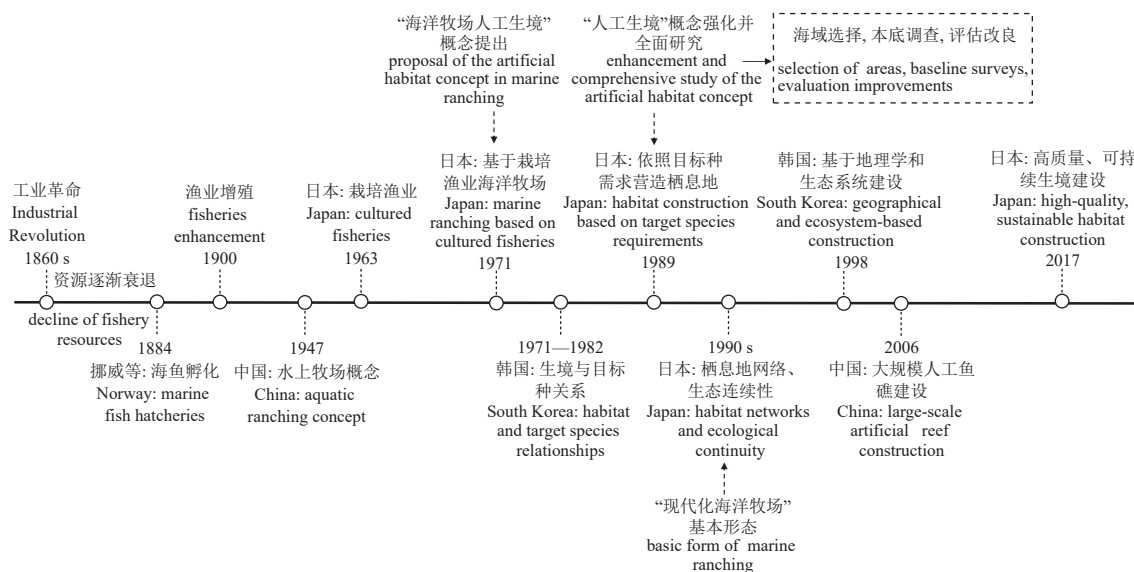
“海洋牧场人工生境”概念提出
proposal of the artificial habitat concept in marine ranching

“人工生境”概念强化并全面研究
enhancement and comprehensive study of the artificial habitat concept

海域选择, 本底调查, 评估改良
selection of areas, baseline surveys, evaluation improvements

工业革命
Industrial Revolution
1860 s

资源逐渐衰退
decline of fishery resources

1884
挪威等: 海鱼孵化
Norway: marine fish hatcheries

渔业增殖
fisheries enhancement
1900

1947
中国: 水上牧场概念
China: aquatic ranching concept

日本: 栽培渔业
Japan: cultured fisheries
1963

日本: 基于栽培渔业海洋牧场
Japan: marine ranching based on cultured fisheries
1971

1971—1982
韩国: 生境与目标种关系
South Korea: habitat and target species relationships

日本: 依照目标种需求营造栖息地
Japan: habitat construction based on target species requirements
1989

1990 s
日本: 栖息地网络、生态连续性
Japan: habitat networks and ecological continuity

“现代化海洋牧场”基本形态
basic form of marine ranching

韩国: 基于地理学和生态系统建设
South Korea: geographical and ecosystem-based construction
1998

2006
中国: 大规模人工鱼礁建设
China: large-scale artificial reef construction

日本: 高质量、可持续生境建设
Japan: high-quality, sustainable habitat construction
2017